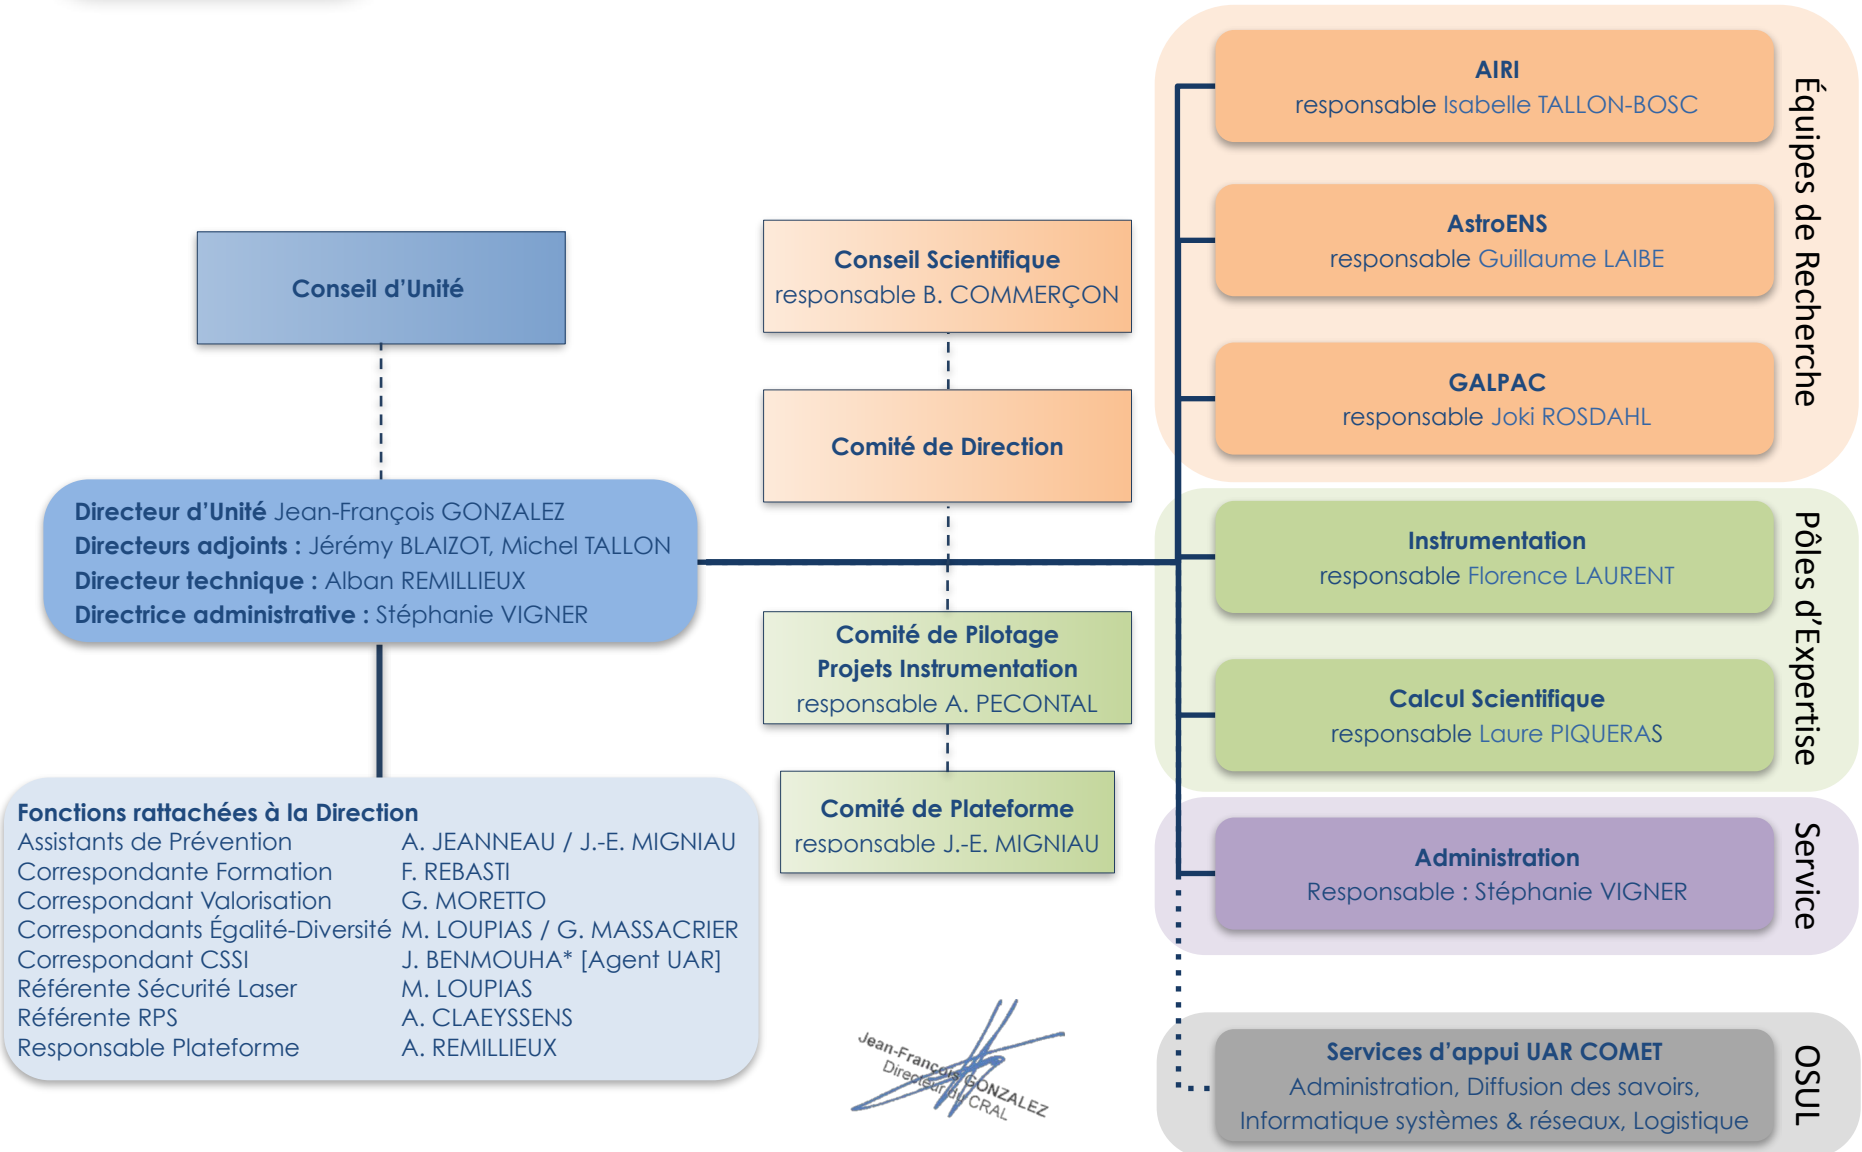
Conseil d'Unité

Conseil Scientifique
responsable B. COMMERÇON

Comité de Direction

Directeur d'Unité Jean-François GONZALEZ
Directeurs adjoints : Jérémy BLAIZOT, Michel TALLON
Directeur technique : Alban REMILLIEUX
Directrice administrative : Stéphanie VIGNER

Comité de Pilotage
Projets Instrumentation
responsable A. PECONTAL

Comité de Plateforme
responsable J.-E. MIGNIAU

Fonctions rattachées à la Direction

| | |
|---|---|
| Assistants de Prévention | A. JEANNEAU / J.-E. MIGNIAU |
| Correspondante Formation | F. REBASTI |
| Correspondant Valorisation | G. MORETTO |
| Correspondants Égalité-Diversité | M. LOUPIAS / G. MASSACRIER |
| Correspondant CSSI | J. BENMOUHA* [Agent UAR] |
| Référente Sécurité Laser | M. LOUPIAS |
| Référente RPS | A. CLAEYSSENS |
| Responsable Plateforme | A. REMILLIEUX |

Jean-François GONZALEZ
Directeur du CRAL

Équipes de Recherche

AIRI
responsable Isabelle TALLON-BOSC

AstroENS
responsable Guillaume LAIBE

GALPAC
responsable Joki ROSDAHL

Pôles d'Expertise

Instrumentation
responsable Florence LAURENT

Calcul Scientifique
responsable Laure PIQUERAS

Service

Administration
Responsable : Stéphanie VIGNER

OSUL

Services d'appui UAR COMET
Administration, Diffusion des savoirs,
Informatique systèmes & réseaux, Logistique